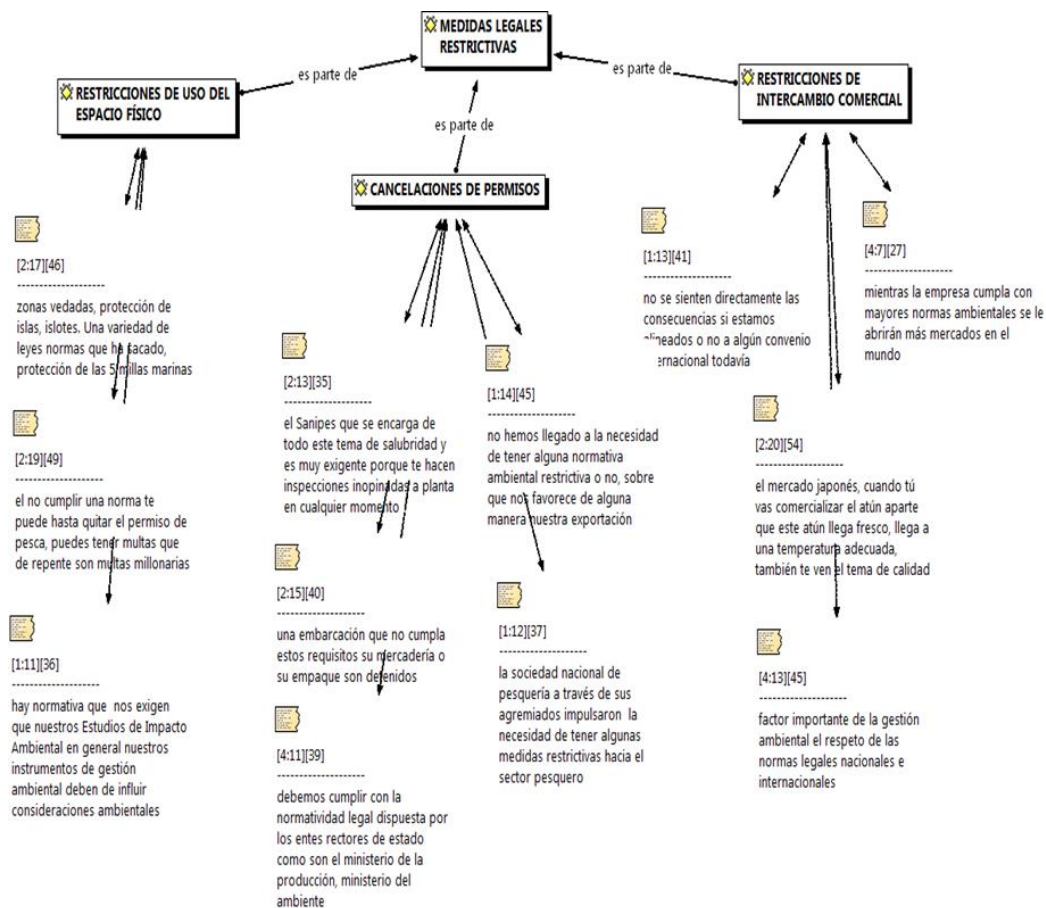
MEDIDAS LEGALES RESTRICTIVAS

es parte de

es parte de

es parte de

RESTRICCIONES DE USO DEL ESPACIO FÍSICO

CANCELACIONES DE PERMISOS

RESTRICCIONES DE INTERCAMBIO COMERCIAL

[2:17][46]
--------------------
zonas vedadas, protección de islas, islotes. Una variedad de leyes normas que ha sacado, protección de las 5 millas marinas

[2:19][49]
--------------------
el no cumplir una norma te puede hasta quitar el permiso de pesca, puedes tener multas que de repente son multas millonarias

[1:11][36]
--------------------
hay normativa que nos exigen que nuestros Estudios de Impacto Ambiental en general nuestros instrumentos de gestión ambiental deben de influir consideraciones ambientales

[2:13][35]
--------------------
el Sanipes que se encarga de todo este tema de salubridad y es muy exigente porque te hacen inspecciones inopinadas a planta en cualquier momento

[2:15][40]
--------------------
una embarcación que no cumpla estos requisitos su mercadería o su empaque son detenidos

[4:11][39]
--------------------
debemos cumplir con la normatividad legal dispuesta por los entes rectores de estado como son el ministerio de la producción, ministerio del ambiente

[1:14][45]
--------------------
no hemos llegado a la necesidad de tener alguna normativa ambiental restrictiva o no, sobre que nos favorece de alguna manera nuestra exportación

[1:12][37]
--------------------
la sociedad nacional de pesquería a través de sus agremiados impulsaron la necesidad de tener algunas medidas restrictivas hacia el sector pesquero

[1:13][41]
--------------------
no se sienten directamente las consecuencias si estamos alineados o no a algún convenio internacional todavía

[4:7][27]
--------------------
mientras la empresa cumpla con mayores normas ambientales se le abrirán más mercados en el mundo

[2:20][54]
--------------------
el mercado japonés, cuando tú vas comercializar el atún aparte que este atún llega fresco, llega a una temperatura adecuada, también te ven el tema de calidad

[4:13][45]
--------------------
factor importante de la gestión ambiental el respeto de las normas legales nacionales e internacionales